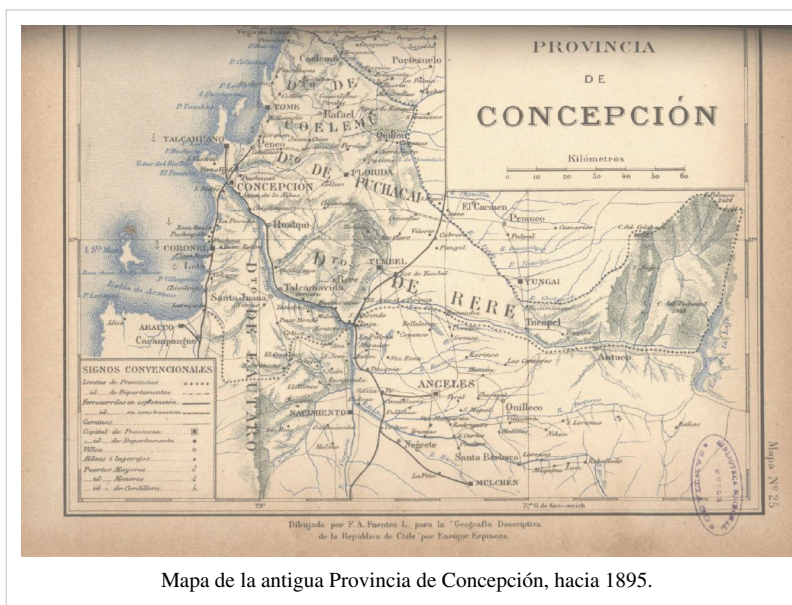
PROVINCIA
DE
CONCEPCIÓN

Kilómetros
0 10 20 30 40 50 60

Vegas de Itata
Coelemu
Portezuelo
TOME
Rafael
COELEMU
Quillon
TALCAHUANO
Penco
CONCEPCION
DTO DE PUCHACAI
FLORIDA
El Carmen
Pemuco
YUNGAI
Hualqui
CORONEL
Lota
Santa Juana
DTO DE LAUTARO
Talcamavida
YUMBEL
DTO DE RERE
Tucapel
Antuco
ARAUCO
Carampangue
ANGELES
Quilleco
NACIMIENTO
Negrete
Santa Bárbara
MULCHEN

SIGNOS CONVENCIONALES
Límites de Provincias
id. de Departamentos
Ferrocarriles en explotación
id. en construcción
Caminos
Capital de Provincia
id. de Departamento
Villas
Aldeas i lugarejos
Puertos Mayores
id. Menores
id. de Cordillera

Mapa Nº 25

Dibujado por F. A. Fuentes L. para la "Geografía Descriptiva de la República de Chile" por Enrique Espinoza.

Mapa de la antigua Provincia de Concepción, hacia 1895.